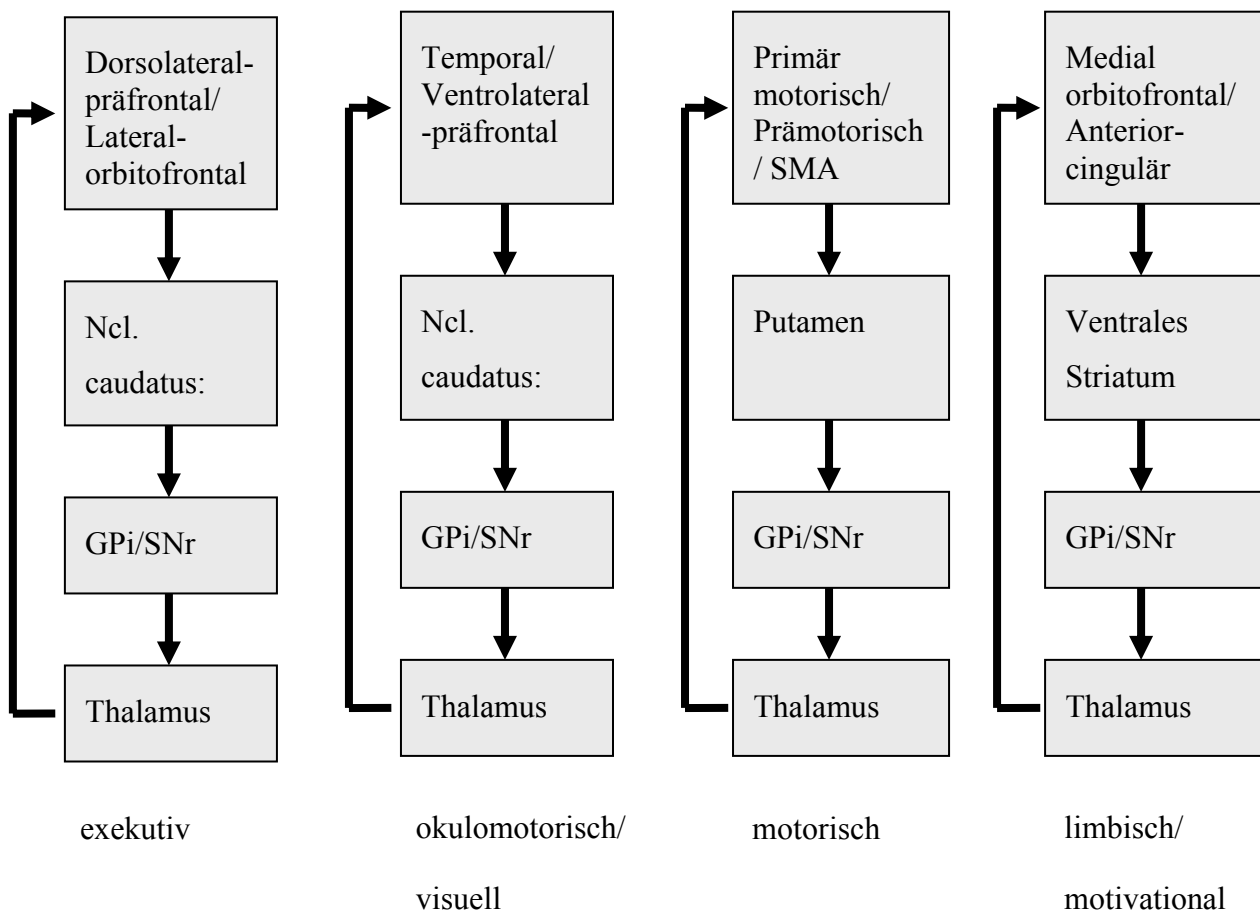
Dorsolateral-präfrontal/ Lateral-orbitofrontal

Ncl. caudatus:

GPi/SNr

Thalamus

exekutiv

Temporal/ Ventrolateral -präfrontal

Ncl. caudatus:

GPi/SNr

Thalamus

okulomotorisch/ visuell

Primär motorisch/ Prämotorisch / SMA

Putamen

GPi/SNr

Thalamus

motorisch

Medial orbitofrontal/ Anterior-cingulär

Ventrales Striatum

GPi/SNr

Thalamus

limbisch/ motivational